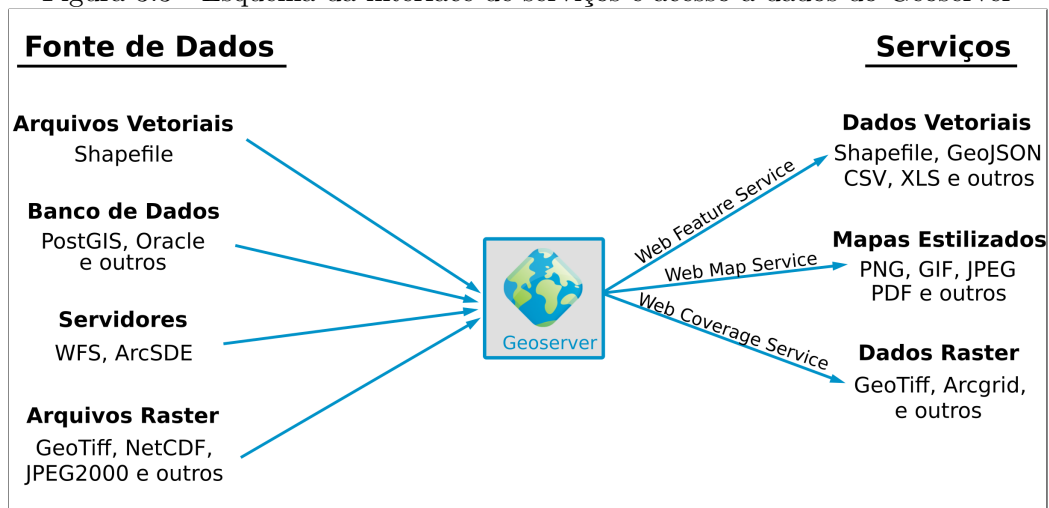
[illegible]

Fonte de Dados

Arquivos Vetoriais
Shapefile

Banco de Dados
PostGIS, Oracle e outros

Servidores
WFS, ArcSDE

Arquivos Raster
GeoTiff, NetCDF, JPEG2000 e outros

Geoserver

Web Feature Service

Web Map Service

Web Coverage Service

Serviços

Dados Vetoriais
Shapefile, GeoJSON CSV, XLS e outros

Mapas Estilizados
PNG, GIF, JPEG PDF e outros

Dados Raster
GeoTiff, Arcgrid, e outros